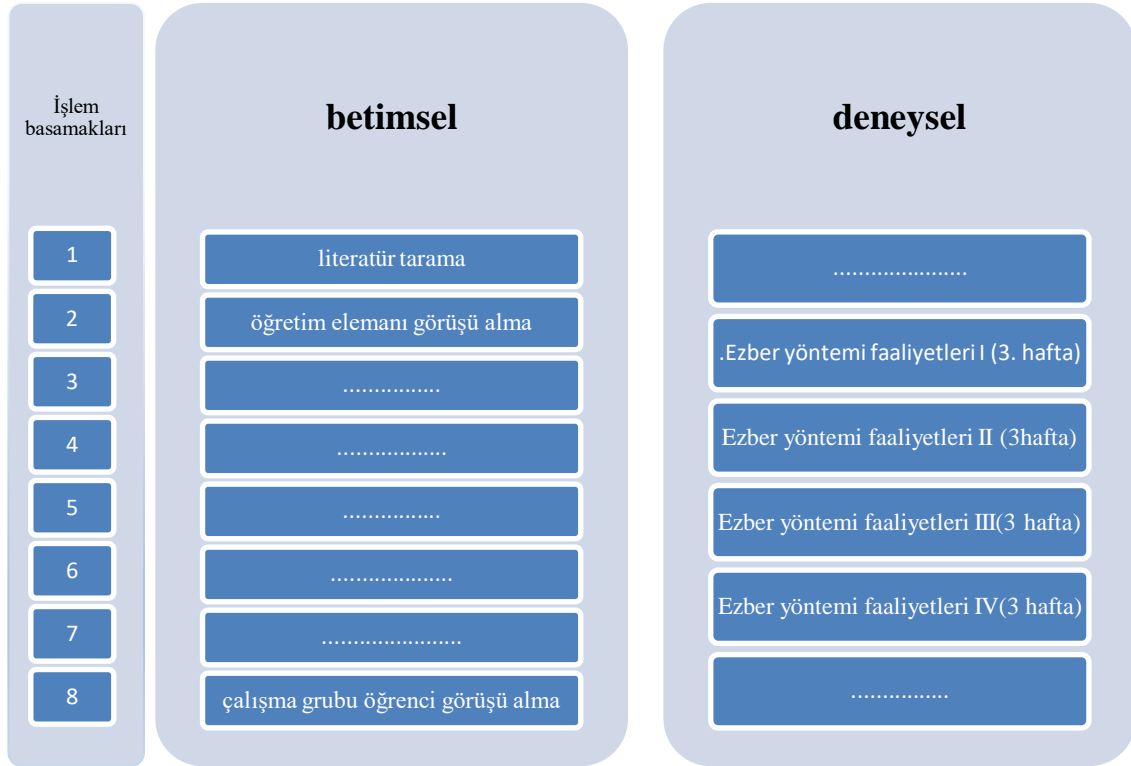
İşlem basamakları

1
2
3
4
5
6
7
8

betimsel

literatür tarama
öğretim elemanı görüşü alma
................
..................
................
....................
.......................
çalışma grubu öğrenci görüşü alma

deneysel

.....................
.Ezber yöntemi faaliyetleri I (3. hafta)
Ezber yöntemi faaliyetleri II (3hafta)
Ezber yöntemi faaliyetleri III(3 hafta)
Ezber yöntemi faaliyetleri IV(3 hafta)
................